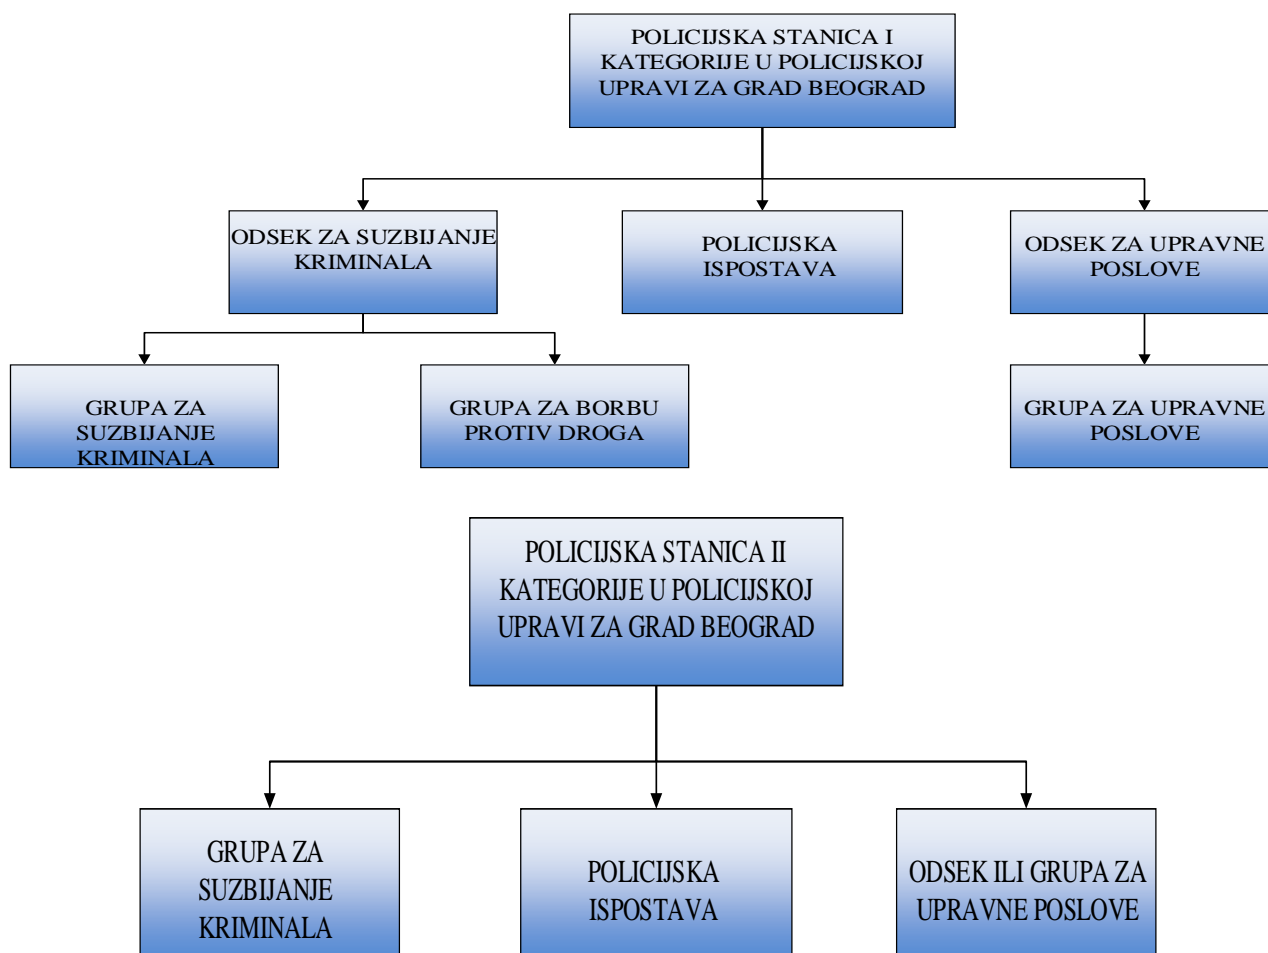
POLICIJSKA STANICA I KATEGORIJE U POLICIJSKOJ UPRAVI ZA GRAD BEOGRAD

ODSEK ZA SUZBIJANJE KRIMINALA

POLICIJSKA ISPOSTAVA

ODSEK ZA UPRAVNE POSLOVE

GRUPA ZA SUZBIJANJE KRIMINALA

GRUPA ZA BORBU PROTIV DROGA

GRUPA ZA UPRAVNE POSLOVE

POLICIJSKA STANICA II KATEGORIJE U POLICIJSKOJ UPRAVI ZA GRAD BEOGRAD

GRUPA ZA SUZBIJANJE KRIMINALA

POLICIJSKA ISPOSTAVA

ODSEK ILI GRUPA ZA UPRAVNE POSLOVE